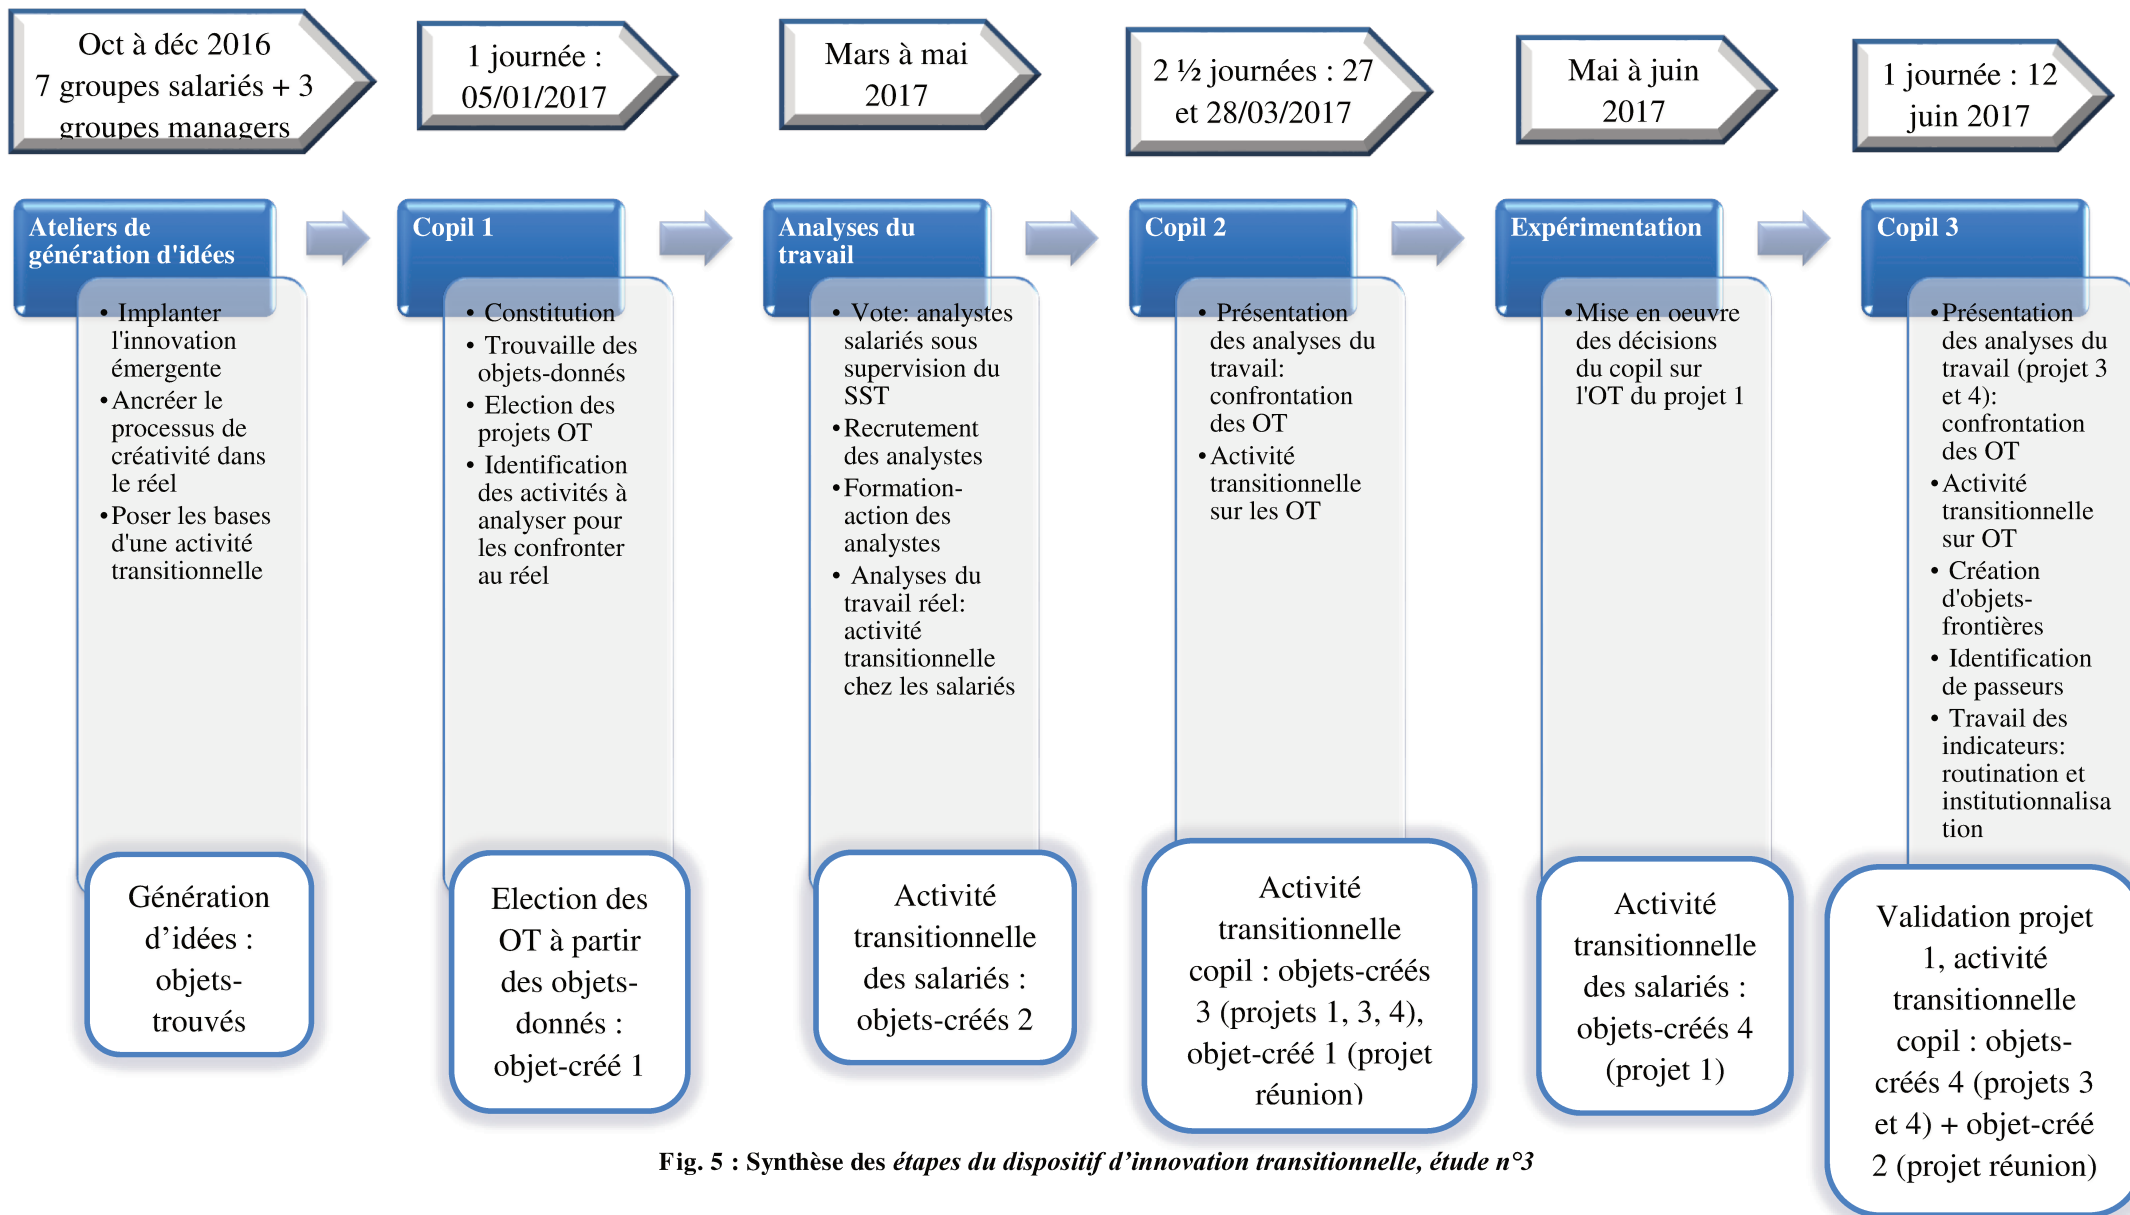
Oct à déc 2016
7 groupes salariés + 3 groupes managers

1 journée : 05/01/2017

Mars à mai 2017

2 ½ journées : 27 et 28/03/2017

Mai à juin 2017

1 journée : 12 juin 2017

Ateliers de génération d'idées

- Implanter l'innovation émergente
- Ancréer le processus de créativité dans le réel
- Poser les bases d'une activité transitionnelle

Génération d'idées : objets-trouvés

Copil 1

- Constitution
- Trouvaille des objets-donnés
- Election des projets OT
- Identification des activités à analyser pour les confronter au réel

Election des OT à partir des objets-donnés : objet-créé 1

Analyses du travail

- Vote: analystes salariés sous supervision du SST
- Recrutement des analystes
- Formation-action des analystes
- Analyses du travail réel: activité transitionnelle chez les salariés

Activité transitionnelle des salariés : objets-créés 2

Copil 2

- Présentation des analyses du travail: confrontation des OT
- Activité transitionnelle sur les OT

Activité transitionnelle copil : objets-créés 3 (projets 1, 3, 4), objet-créé 1 (projet réunion)

Expérimentation

- Mise en oeuvre des décisions du copil sur l'OT du projet 1

Activité transitionnelle des salariés : objets-créés 4 (projet 1)

Copil 3

- Présentation des analyses du travail (projet 3 et 4): confrontation des OT
- Activité transitionnelle sur OT
- Création d'objets-frontières
- Identification de passeurs
- Travail des indicateurs: routination et institutionnalisation

Validation projet 1, activité transitionnelle copil : objets-créés 4 (projets 3 et 4) + objet-créé 2 (projet réunion)

Fig. 5 : Synthèse des étapes du dispositif d'innovation transitionnelle, étude n°3